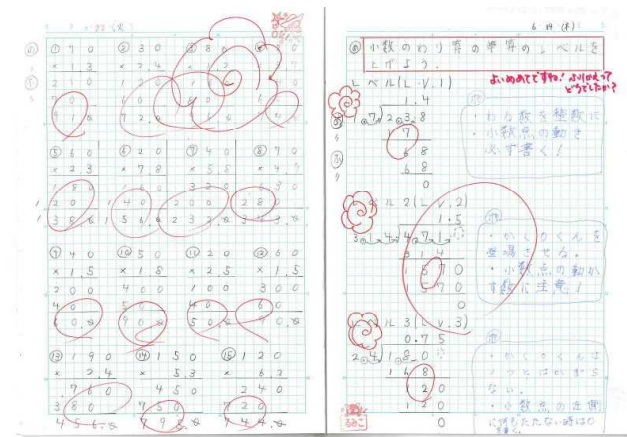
6 14 (木)

⑥ 小数のわり算の世界のレベルを上げよう。

よいめあてですね! ふりかえってどうでしたか?

レベル1 (L.V.1)

$2.38 \div 1.7 = 1.4$

・わる数を整数に
・小数点の動き必ず書く!

レベル2 (L.V.2)

$4.2 \div 3.8$ … 1.5

・かくにんを登場させる。
・小数点の動かす数に注意!

レベル3 (L.V.3)

$2.4 \div 1.8$ … 0.75

・かくにんはいつもとは変わらない。
・小数点の位置に何もたたない時は0

①② 7 0 × 1 3 2 1 0 ... 9 1 0
3 0 × 7 4 ... 7 2 0
8 0 × 3 ...

⑤ 6 0 × 2 3 ... 1 3 8 0
⑥ 2 0 × 7 8 ... 1 5 6 0
⑦ 4 0 × 5 8 ... 2 3 2 0
⑧ 7 0 × 4 ... 2 8 ...

⑨ 4 0 × 1 5 2 0 0 4 0 6 0 0
⑩ 5 0 × 1 8 4 0 0 5 0 9 0 0
⑪ 4 0 × 2 5 2 0 0 8 0 1 0 0 0
⑫ 6 0 × 5 3 0 0 ... 3 0 0

⑬ 1 9 0 × 2 4 7 6 0 3 8 0 4 5 6 0
⑭ 1 5 0 × 5 3 4 5 0 7 5 0 7 9 5 0
⑮ 1 2 0 × 6 2 2 4 0 7 2 0 7 4 4 0